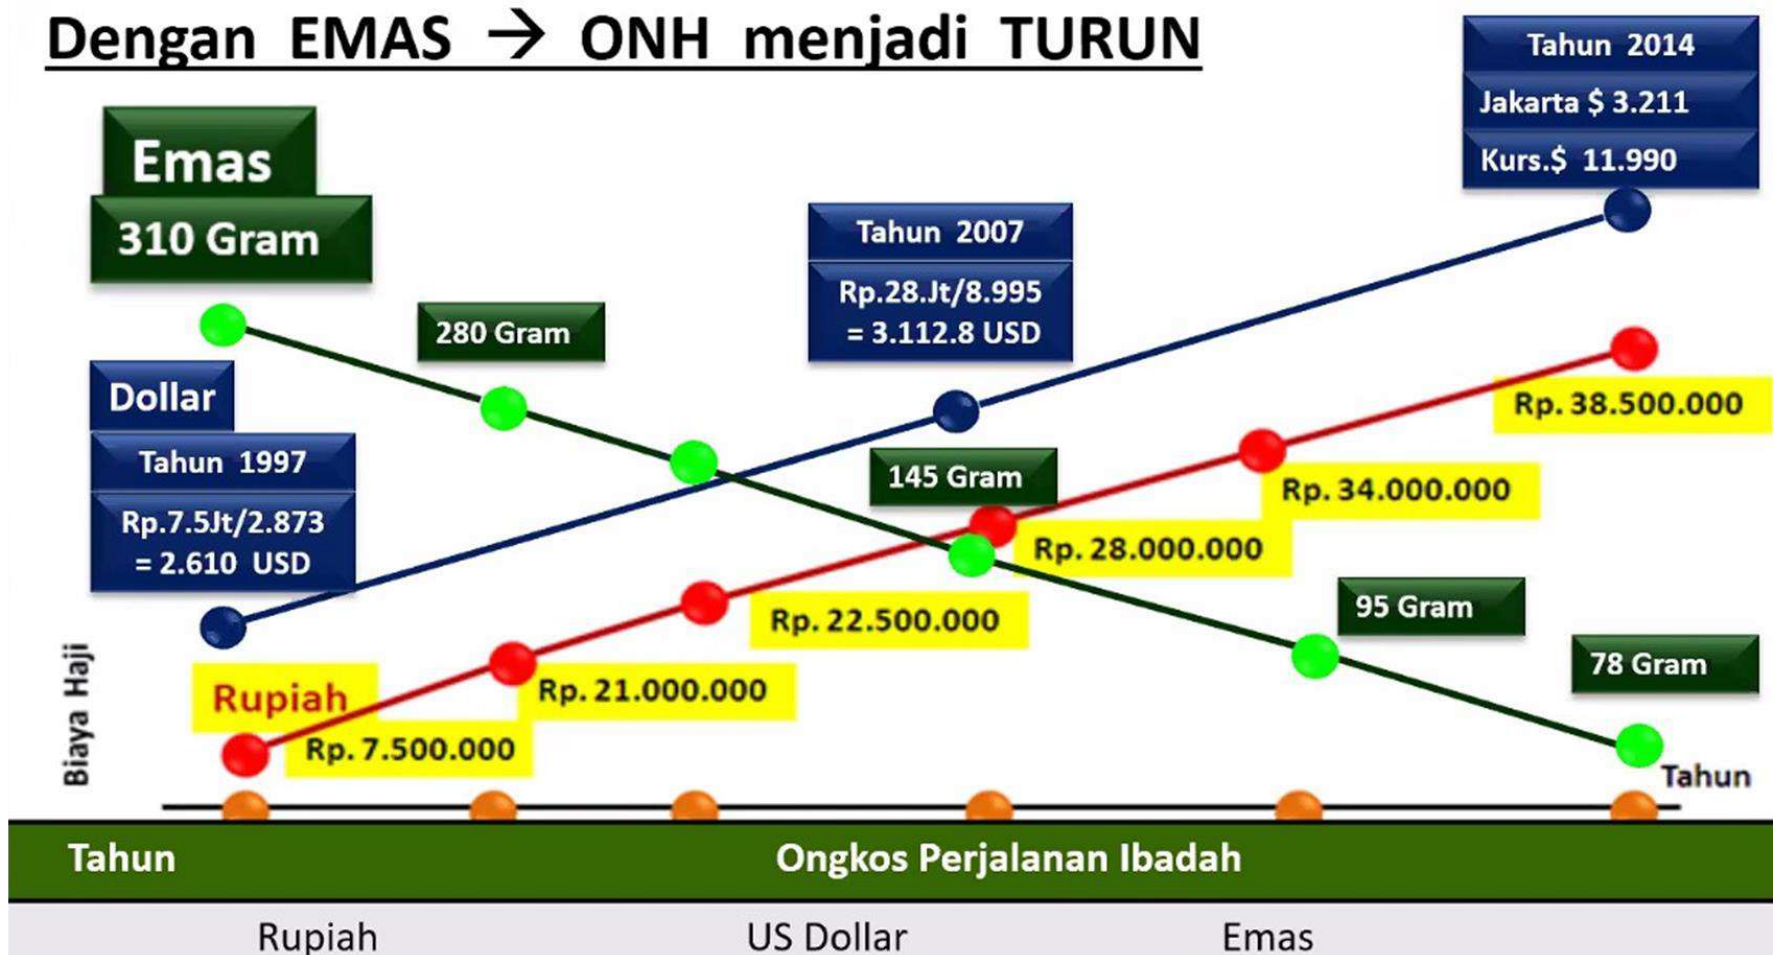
Dengan EMAS → ONH menjadi TURUN

Tahun 2014
Jakarta $ 3.211
Kurs.$ 11.990

Emas
310 Gram

280 Gram

Tahun 2007
Rp.28.Jt/8.995 = 3.112.8 USD

Dollar
Tahun 1997
Rp.7.5Jt/2.873 = 2.610 USD

Rp. 38.500.000

145 Gram

Rp. 34.000.000

Rp. 28.000.000

95 Gram

Rp. 22.500.000

78 Gram

Rupiah

Rp. 21.000.000

Rp. 7.500.000

Biaya Haji

Tahun

Tahun
Ongkos Perjalanan Ibadah

Rupiah
US Dollar
Emas